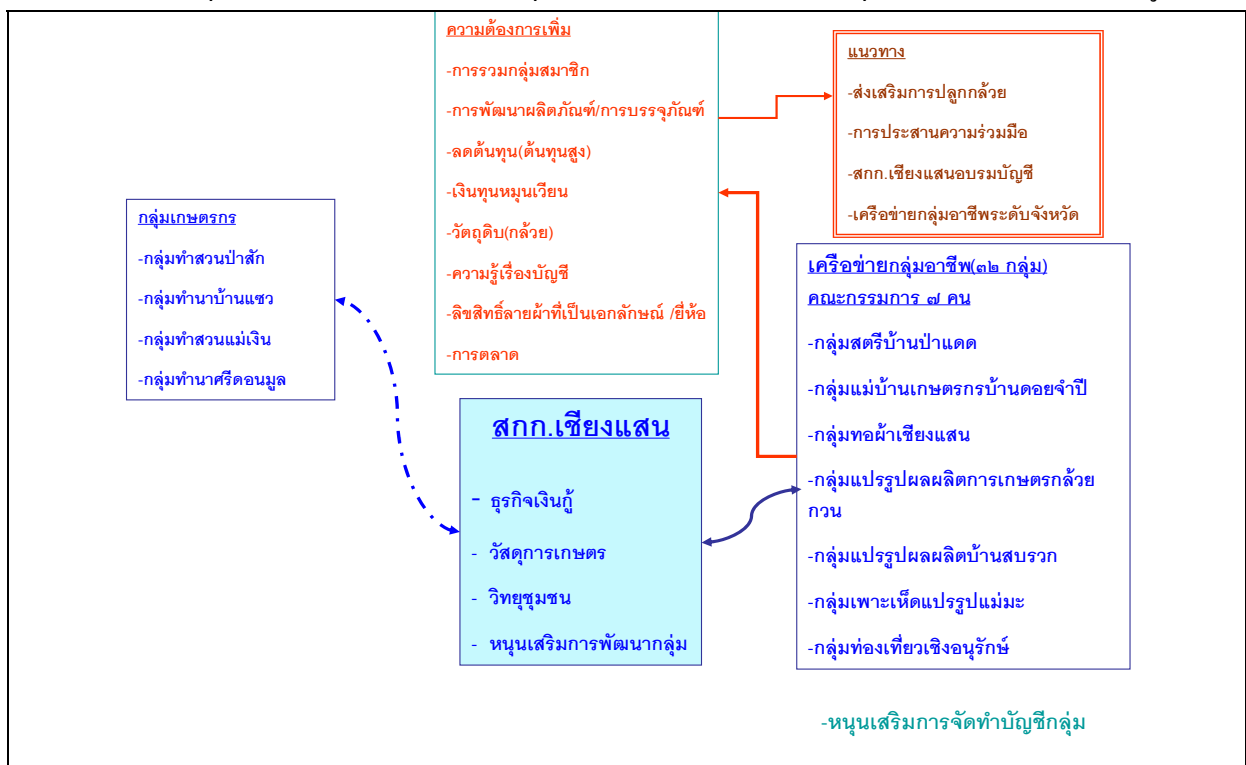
ความต้องการเพิ่ม

-การรวมกลุ่มสมาชิก

-การพัฒนาผลิตภัณฑ์/การบรรจุภัณฑ์

-ลดต้นทุน(ต้นทุนสูง)

-เงินทุนหมุนเวียน

-วัตถุดิบ(กล้วย)

-ความรู้เรื่องบัญชี

-ลิขสิทธิ์ลายผ้าที่เป็นเอกลักษณ์ /ยี่ห้อ

-การตลาด

แนวทาง

-ส่งเสริมการปลูกกล้วย

-การประสานความร่วมมือ

-สกก.เชียงแสนอบรมบัญชี

-เครือข่ายกลุ่มอาชีพระดับจังหวัด

กลุ่มเกษตรกร

-กลุ่มทำสวนป่าสัก

-กลุ่มทำนาบ้านแซว

-กลุ่มทำสวนแม่เงิน

-กลุ่มทำนาศรีดอนมูล

เครือข่ายกลุ่มอาชีพ(๑๒ กลุ่ม) คณะกรรมการ ๗ คน

-กลุ่มสตรีบ้านป่าแดด

-กลุ่มแม่บ้านเกษตรกรบ้านดอยจำปี

-กลุ่มทอผ้าเชียงแสน

-กลุ่มแปรรูปผลผลิตการเกษตรกล้วยกวน

-กลุ่มแปรรูปผลผลิตบ้านสบรวก

-กลุ่มเพาะเห็ดแปรรูปแม่มะ

-กลุ่มท่องเที่ยวเชิงอนุรักษ์

สกก.เชียงแสน

- ธุรกิจเงินกู้

- วัสดุการเกษตร

- วิทยุชุมชน

- หนุนเสริมการพัฒนากลุ่ม

-หนุนเสริมการจัดทำบัญชีกลุ่ม